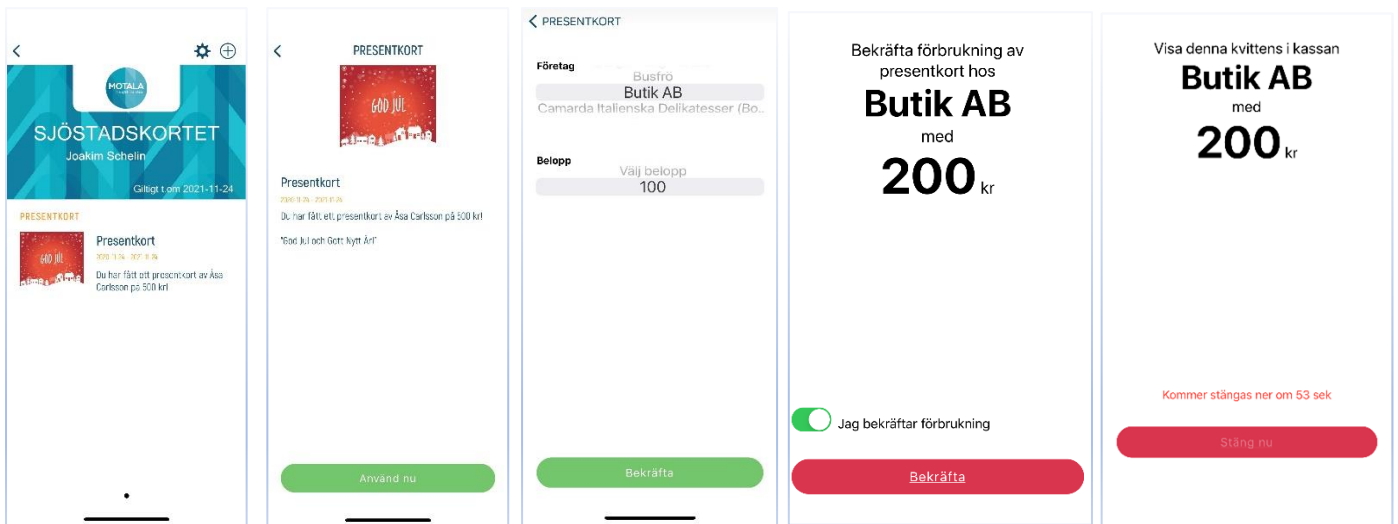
MOTALA

SJÖSTADSKORTET

Joakim Schelin

Giltigt t om 2021-11-24

PRESENTKORT

GOD JUL

Presentkort

2020-11-24 - 2021-11-24

Du har fått ett presentkort av Åsa Carlsson på 500 kr!

PRESENTKORT

GOD JUL

Presentkort

2020-11-24 - 2021-11-24

Du har fått ett presentkort av Åsa Carlsson på 500 kr!

"God Jul och Gott Nytt År!"

Använd nu

PRESENTKORT

Företag

Busfrö

Butik AB

Camarda Italienska Delikatesser (Bo...

Belopp

Välj belopp

100

Bekräfta

Bekräfta förbrukning av presentkort hos

Butik AB

med

200 kr

Jag bekräftar förbrukning

Bekräfta

Visa denna kvittens i kassan

Butik AB

med

200 kr

Kommer stängas ner om 53 sek

Stäng nu